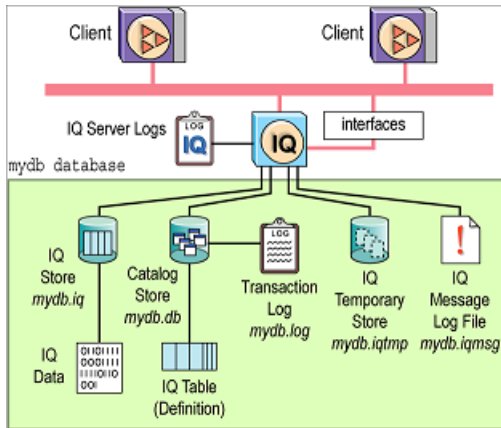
Client

Client

IQ Server Logs

LOG
IQ

IQ

interfaces

mydb database

IQ
Store
mydb.iq

Catalog
Store
mydb.db

LOG

Transaction
Log
mydb.log

IQ
Temporary
Store
mydb.iqtmp

!

IQ
Message
Log File
mydb.iqmsg

IQ
Data

IQ Table
(Definition)